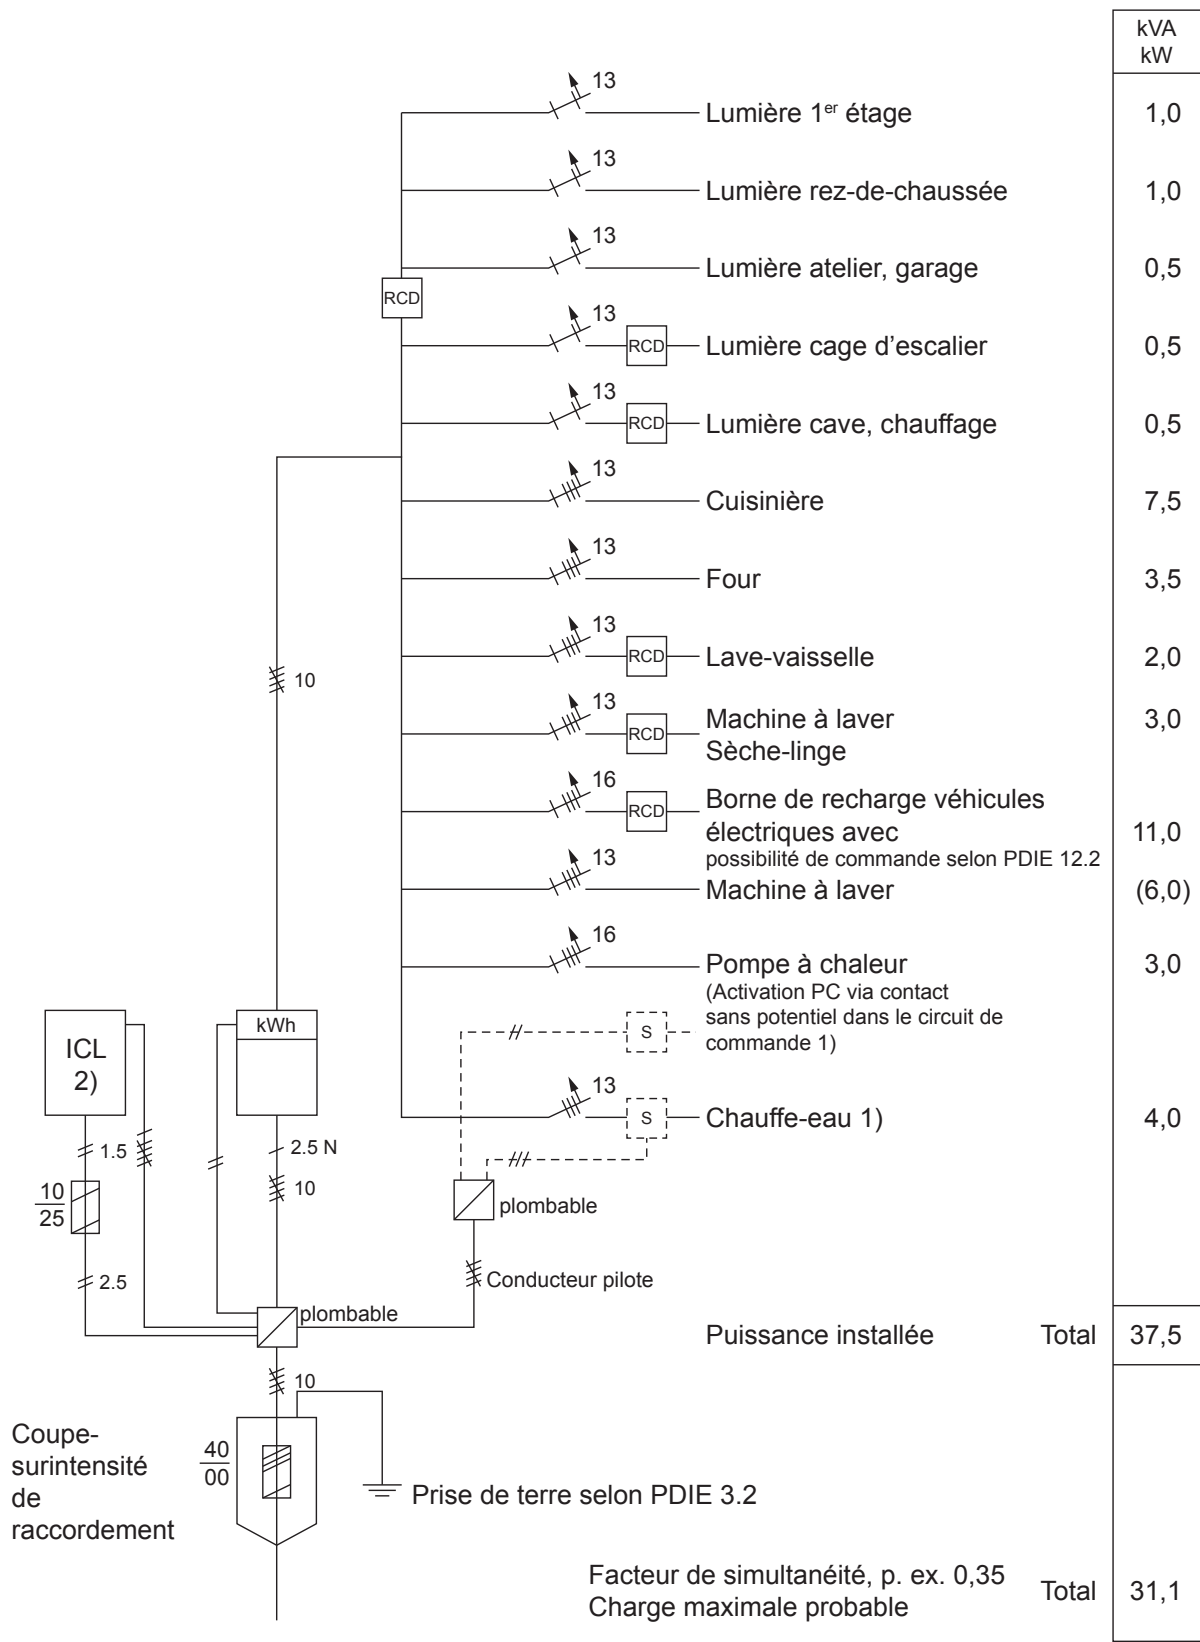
kVA
kW

13
Lumière 1$^{er}$ étage
1,0

13
Lumière rez-de-chaussée
1,0

13
Lumière atelier, garage
0,5

RCD

13
RCD
Lumière cage d'escalier
0,5

13
RCD
Lumière cave, chauffage
0,5

13
Cuisinière
7,5

13
Four
3,5

10

13
RCD
Lave-vaisselle
2,0

13
RCD
Machine à laver
Sèche-linge
3,0

16
RCD
Borne de recharge véhicules électriques avec
possibilité de commande selon PDIE 12.2
11,0

13
Machine à laver
(6,0)

16
Pompe à chaleur
(Activation PC via contact sans potentiel dans le circuit de commande 1)
3,0

ICL
2)

kWh

S

13
S
Chauffe-eau 1)
4,0

1.5
2.5 N
10

$\frac{10}{25}$

plombable

2.5
Conducteur pilote

plombable

Puissance installée
Total
37,5

10

Coupe-surintensité de raccordement

$\frac{40}{00}$

Prise de terre selon PDIE 3.2

Facteur de simultanéité, p. ex. 0,35
Charge maximale probable
Total
31,1